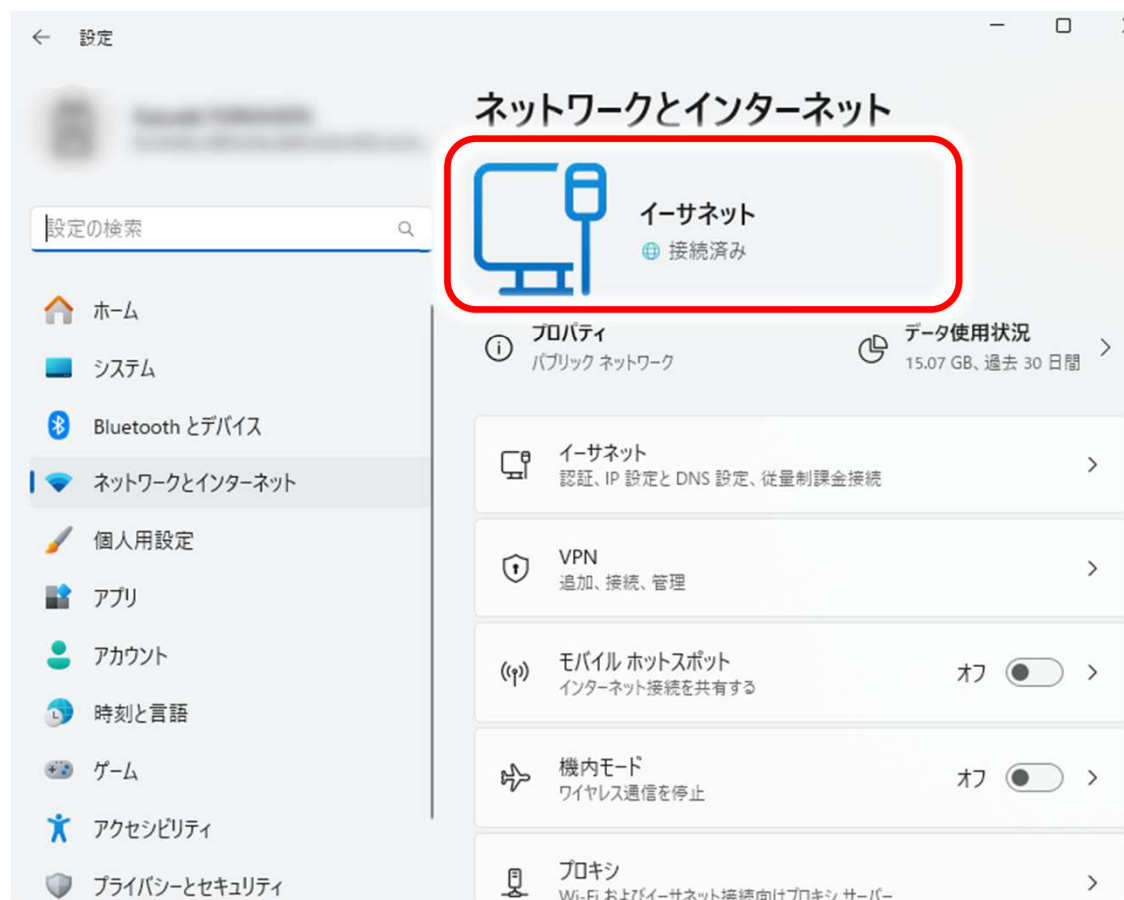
設定

ネットワークとインターネット

イーサネット
接続済み

設定の検索

ホーム
システム
Bluetooth とデバイス
ネットワークとインターネット
個人用設定
アプリ
アカウント
時刻と言語
ゲーム
アクセシビリティ
プライバシーとセキュリティ

プロパティ
パブリック ネットワーク

データ使用状況
15.07 GB、過去 30 日間

イーサネット
認証、IP 設定と DNS 設定、従量制課金接続

VPN
追加、接続、管理

モバイル ホットスポット
インターネット接続を共有する
オフ

機内モード
ワイヤレス通信を停止
オフ

プロキシ
Wi-Fi およびイーサネット接続向けプロキシ サーバー